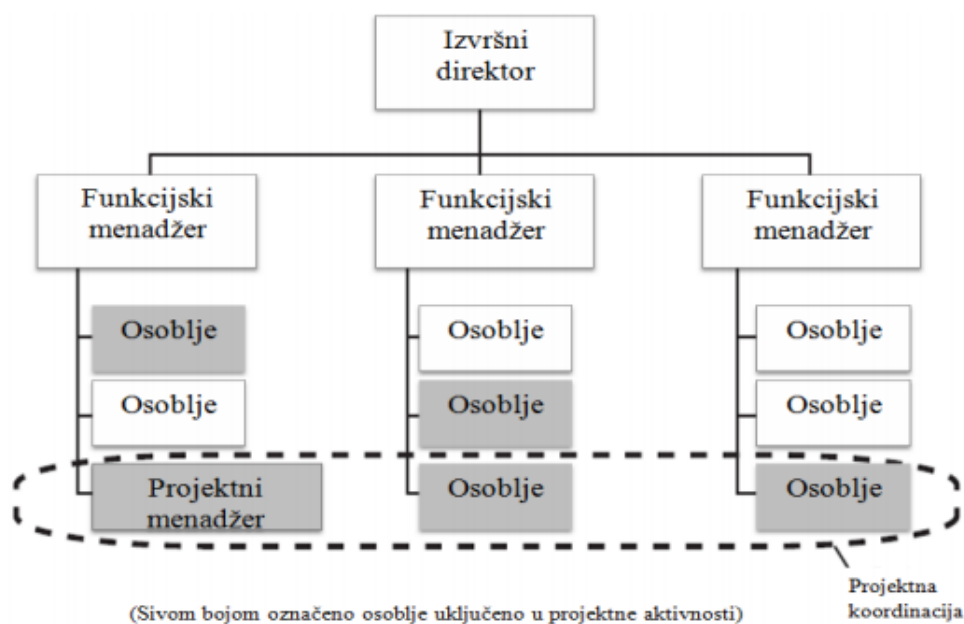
Izvršni direktor

Funkcijski menadžer

Funkcijski menadžer

Funkcijski menadžer

Osoblje

Osoblje

Projektni menadžer

Osoblje

Osoblje

Osoblje

Osoblje

Osoblje

Osoblje

Projektna koordinacija

(Sivom bojom označeno osoblje uključeno u projektne aktivnosti)